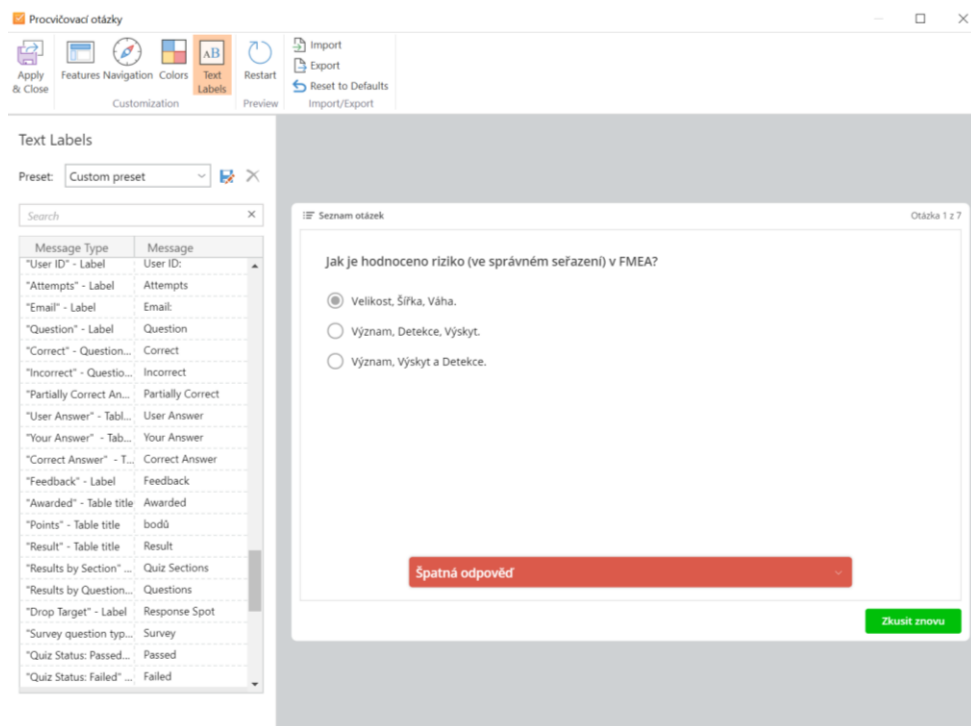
Procvičovací otázky

Apply & Close
Features
Navigation
Colors
Text Labels
Customization
Restart
Preview
Import
Export
Reset to Defaults
Import/Export

Text Labels

Preset: Custom preset

Search

| Message Type | Message |
|---|---|
| "User ID" - Label | User ID: |
| "Attempts" - Label | Attempts |
| "Email" - Label | Email: |
| "Question" - Label | Question |
| "Correct" - Question... | Correct |
| "Incorrect" - Questio... | Incorrect |
| "Partially Correct An... | Partially Correct |
| "User Answer" - Tabl... | User Answer |
| "Your Answer" - Tab... | Your Answer |
| "Correct Answer" - T... | Correct Answer |
| "Feedback" - Label | Feedback |
| "Awarded" - Table title | Awarded |
| "Points" - Table title | bodů |
| "Result" - Table title | Result |
| "Results by Section" ... | Quiz Sections |
| "Results by Question... | Questions |
| "Drop Target" - Label | Response Spot |
| "Survey question typ... | Survey |
| "Quiz Status: Passed... | Passed |
| "Quiz Status: Failed" ... | Failed |

Seznam otázek
Otázka 1 z 7

Jak je hodnoceno riziko (ve správném seřazení) v FMEA?

Velikost, Šířka, Váha.
Význam, Detekce, Výskyt.
Význam, Výskyt a Detekce.

Špatná odpověď

Zkusit znovu